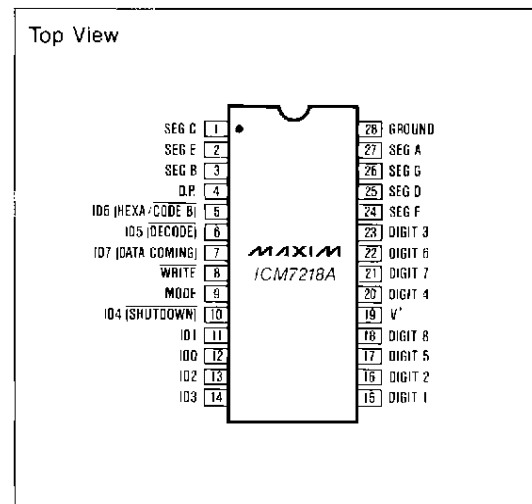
Top View

SEG C 1
SEG E 2
SEG B 3
D.P. 4
ID6 (HEXA/$\overline{\text{CODE B}}$) 5
ID5 ($\overline{\text{DECODE}}$) 6
ID7 (DATA COMING) 7
$\overline{\text{WRITE}}$ 8
MODE 9
ID4 ($\overline{\text{SHUTDOWN}}$) 10
ID1 11
ID0 12
ID2 13
ID3 14

MAXIM
ICM7218A

28 GROUND
27 SEG A
26 SEG G
25 SEG D
24 SEG F
23 DIGIT 3
22 DIGIT 6
21 DIGIT 7
20 DIGIT 4
19 V+
18 DIGIT 8
17 DIGIT 5
16 DIGIT 2
15 DIGIT 1